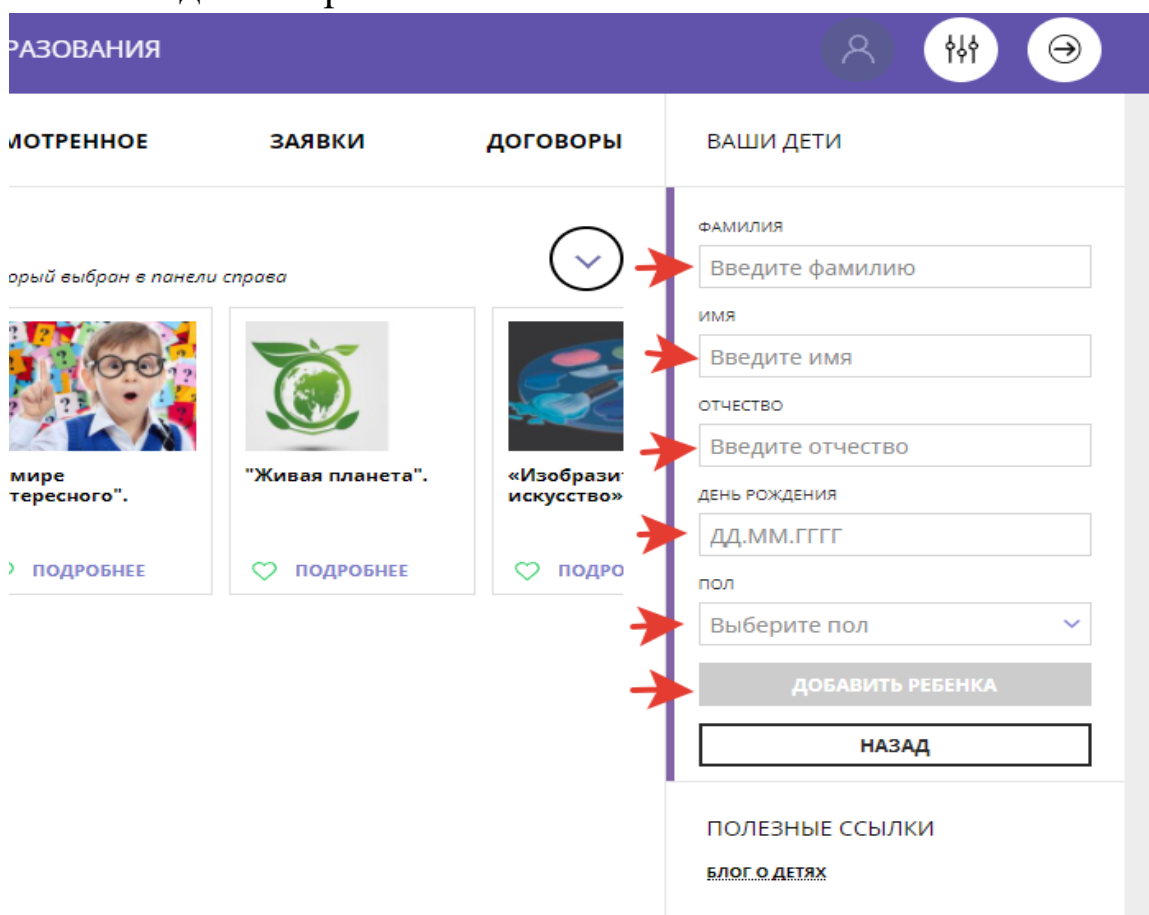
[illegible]

РАЗОВАНИЯ

МОТРЕННОЕ ЗАЯВКИ ДОГОВОРЫ

ВАШИ ДЕТИ

орый выбран в панели справа

мире тересного".

ПОДРОБНЕЕ

"Живая планета".

ПОДРОБНЕЕ

«Изобразит искусство»

ПОДРО

ФАМИЛИЯ

Введите фамилию

ИМЯ

Введите имя

ОТЧЕСТВО

Введите отчество

ДЕНЬ РОЖДЕНИЯ

ДД.ММ.ГГГГ

ПОЛ

Выберите пол

ДОБАВИТЬ РЕБЕНКА

НАЗАД

ПОЛЕЗНЫЕ ССЫЛКИ

БЛОГ О ДЕТЯХ